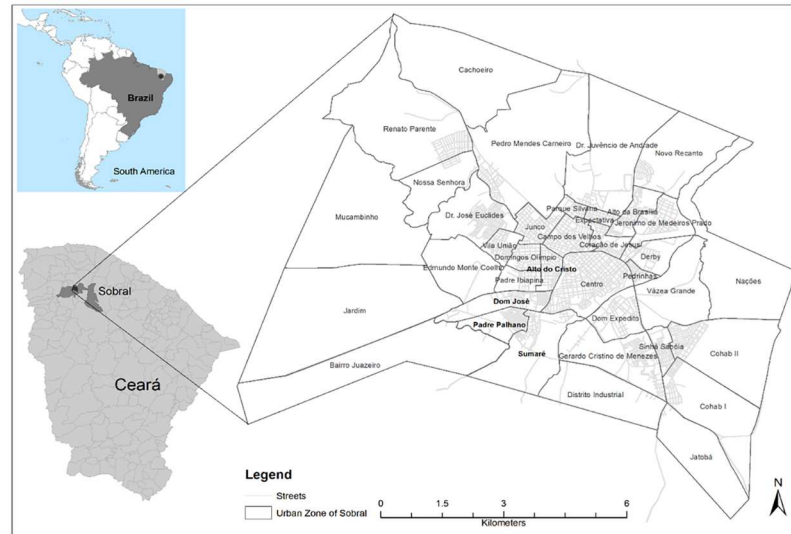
Brazil

South America

Sobral

Ceará

Cachoeiro

Renato Parente

Pedro Mendes Carneiro

Dr. Juvêncio de Andrade

Novo Recanto

Nossa Senhora

Mucambinho

Dr. José Euclides

Parque Silvana

Expectativa

Alto da Brasília

Jeronimo de Medeiros Prado

Junco

Campo dos Velhos

Vila União

Coração de Jesus

Domingos Olímpio

Derby

Edmundo Monte Coelho

Alto do Cristo

Padre Ibiapina

Pedrinhas

Centro

Nações

Vázea Grande

Dom José

Jardim

Padre Palhano

Dom Expedito

Sinhá Saboia

Cohab II

Sumaré

Gerardo Cristino de Menezes

Bairro Juazeiro

Distrito Industrial

Cohab I

Jatobá

Legend

Streets

Urban Zone of Sobral

0 1.5 3 6

Kilometers

N